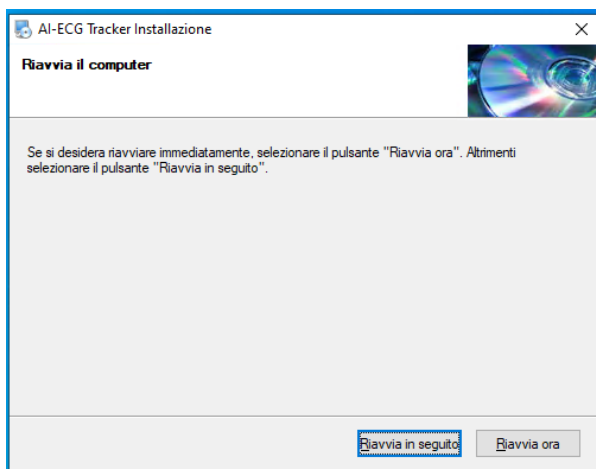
AI-ECG Tracker Installazione

×

Riavvia il computer

Se si desidera riavviare immediatamente, selezionare il pulsante "Riavvia ora". Altrimenti selezionare il pulsante "Riavvia in seguito".

Riavvia in seguito

Riavvia ora